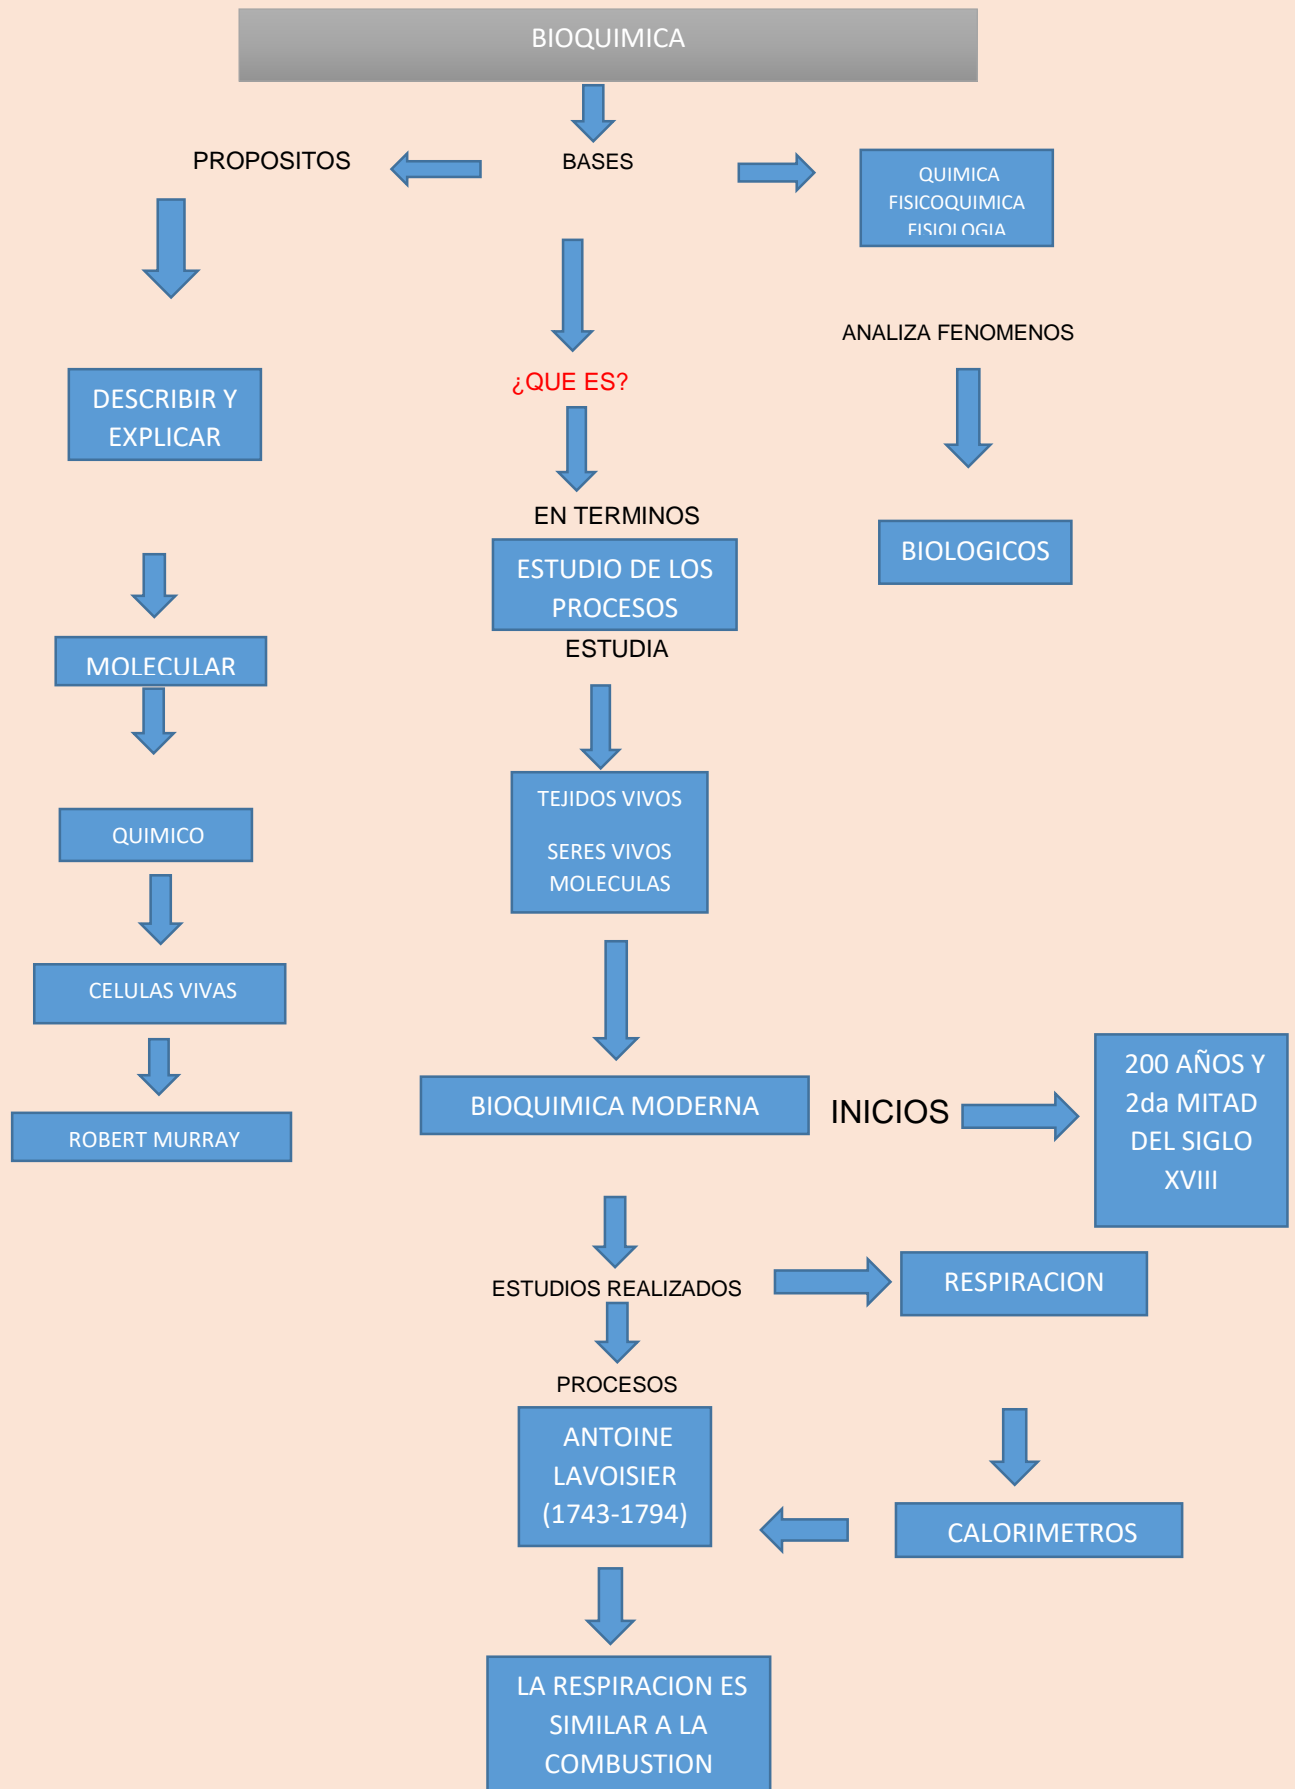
BIOQUIMICA

PROPOSITOS

BASES

QUIMICA
FISICOQUIMICA
FISIOLOGIA

ANALIZA FENOMENOS

DESCRIBIR Y EXPLICAR

¿QUE ES?

EN TERMINOS

ESTUDIO DE LOS PROCESOS

ESTUDIA

BIOLOGICOS

MOLECULAR

QUIMICO

TEJIDOS VIVOS

SERES VIVOS
MOLECULAS

CELULAS VIVAS

ROBERT MURRAY

BIOQUIMICA MODERNA

INICIOS

200 AÑOS Y 2da MITAD DEL SIGLO XVIII

ESTUDIOS REALIZADOS

RESPIRACION

PROCESOS

ANTOINE LAVOISIER (1743-1794)

CALORIMETROS

LA RESPIRACION ES SIMILAR A LA COMBUSTION